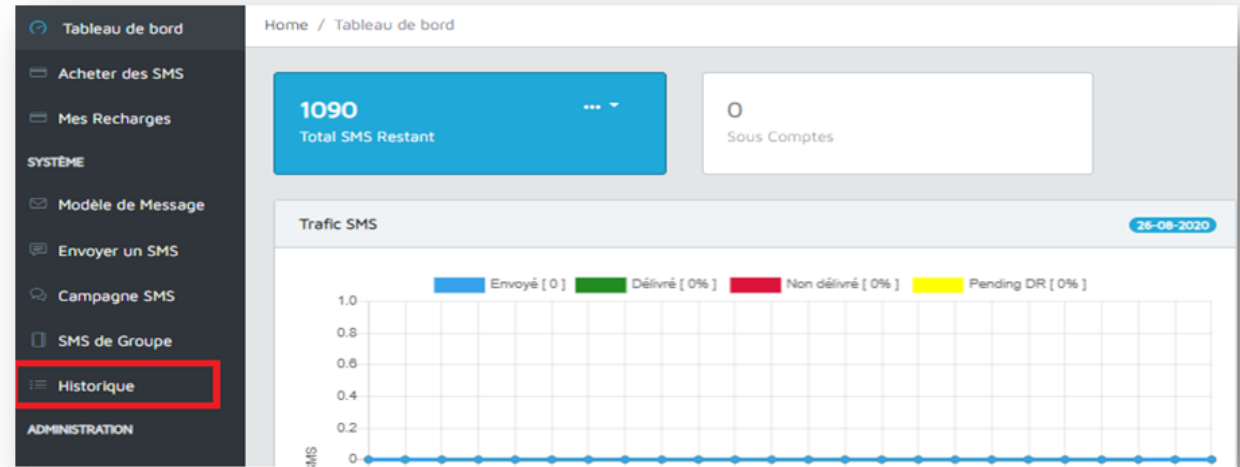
Tableau de bord
Acheter des SMS
Mes Recharges
SYSTÈME
Modèle de Message
Envoyer un SMS
Campagne SMS
SMS de Groupe
Historique
ADMINISTRATION

Home / Tableau de bord

1090
Total SMS Restant

0
Sous Comptes

Trafic SMS
26-08-2020

Envoyé [ 0 ] Délivré [ 0% ] Non délivré [ 0% ] Pending DR [ 0% ]

1.0
0.8
0.6
0.4
0.2
0
SMS